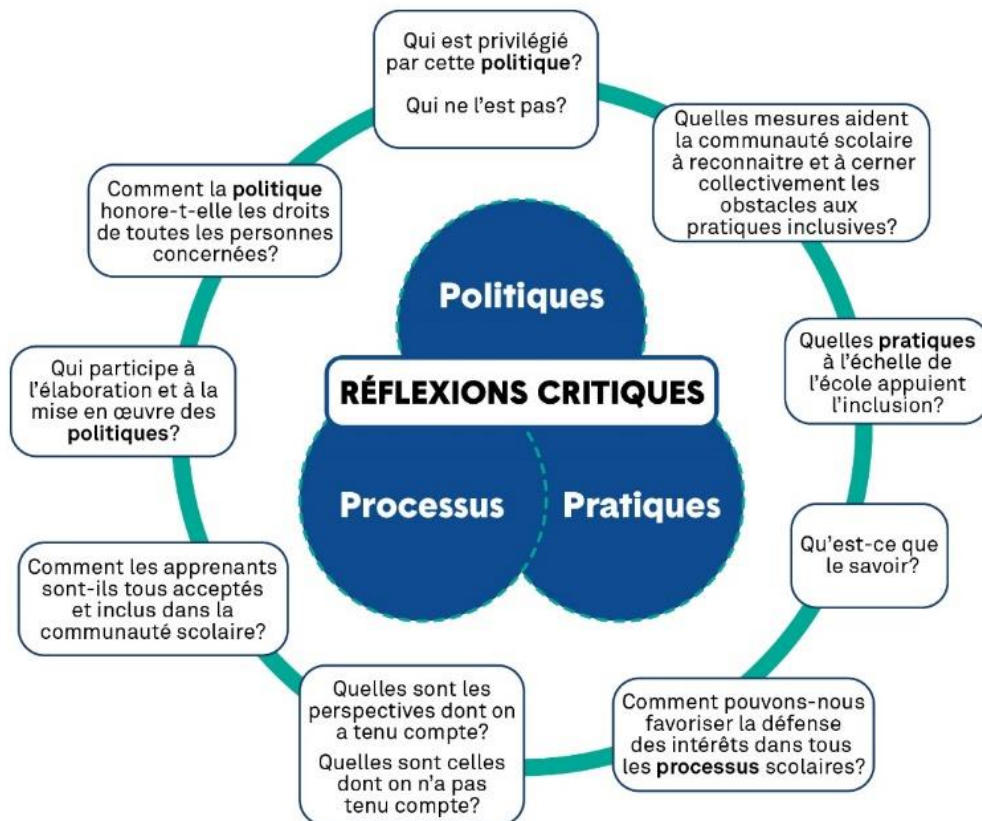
Qui est privilégié par cette **politique**?

Qui ne l'est pas?

Quelles mesures aident la communauté scolaire à reconnaitre et à cerner collectivement les obstacles aux pratiques inclusives?

Quelles **pratiques** à l'échelle de l'école appuient l'inclusion?

Qu'est-ce que le savoir?

Comment pouvons-nous favoriser la défense des intérêts dans tous les **processus** scolaires?

Quelles sont les perspectives dont on a tenu compte?

Quelles sont celles dont on n'a pas tenu compte?

Comment les apprenants sont-ils tous acceptés et inclus dans la communauté scolaire?

Qui participe à l'élaboration et à la mise en œuvre des **politiques**?

Comment la **politique** honore-t-elle les droits de toutes les personnes concernées?

Politiques

RÉFLEXIONS CRITIQUES

Processus

Pratiques